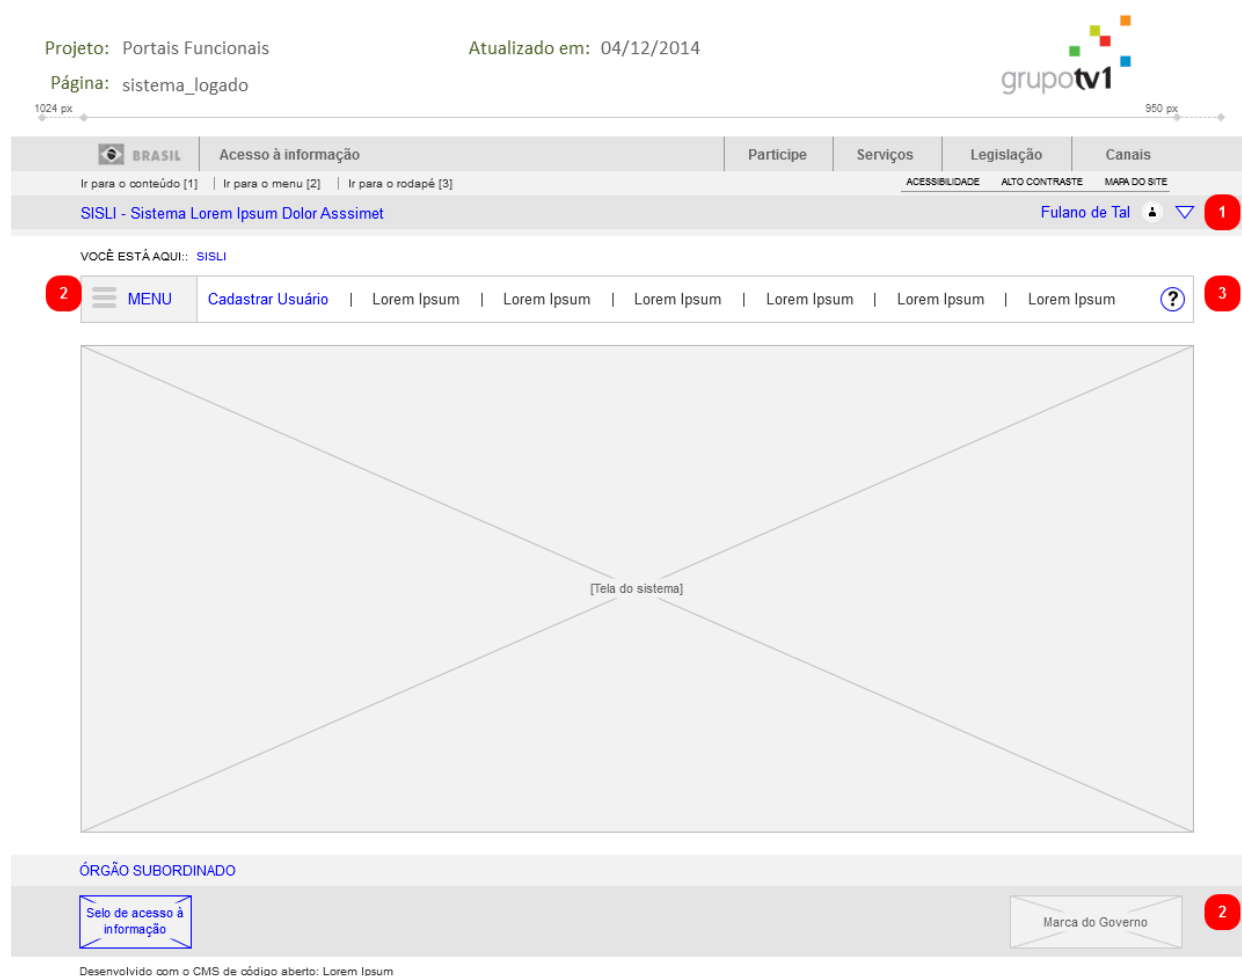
Projeto: Portais Funcionais

Atualizado em: 04/12/2014

Página: sistema_logado

grupotv1

1024 px

950 px

BRASIL

Acesso à informação

Participe | Serviços | Legislação | Canais

Ir para o conteúdo [1] | Ir para o menu [2] | Ir para o rodapé [3]

ACESSIBILIDADE | ALTO CONTRASTE | MAPA DO SITE

SISLI - Sistema Lorem Ipsum Dolor Asssimet

Fulano de Tal

1

VOCÊ ESTÁ AQUI:: SISLI

2

MENU

Cadastrar Usuário | Lorem Ipsum | Lorem Ipsum | Lorem Ipsum | Lorem Ipsum | Lorem Ipsum | Lorem Ipsum

?

3

[Tela do sistema]

ÓRGÃO SUBORDINADO

Selo de acesso à informação

Marca do Governo

2

Desenvolvido com o CMS de código aberto: Lorem Ipsum